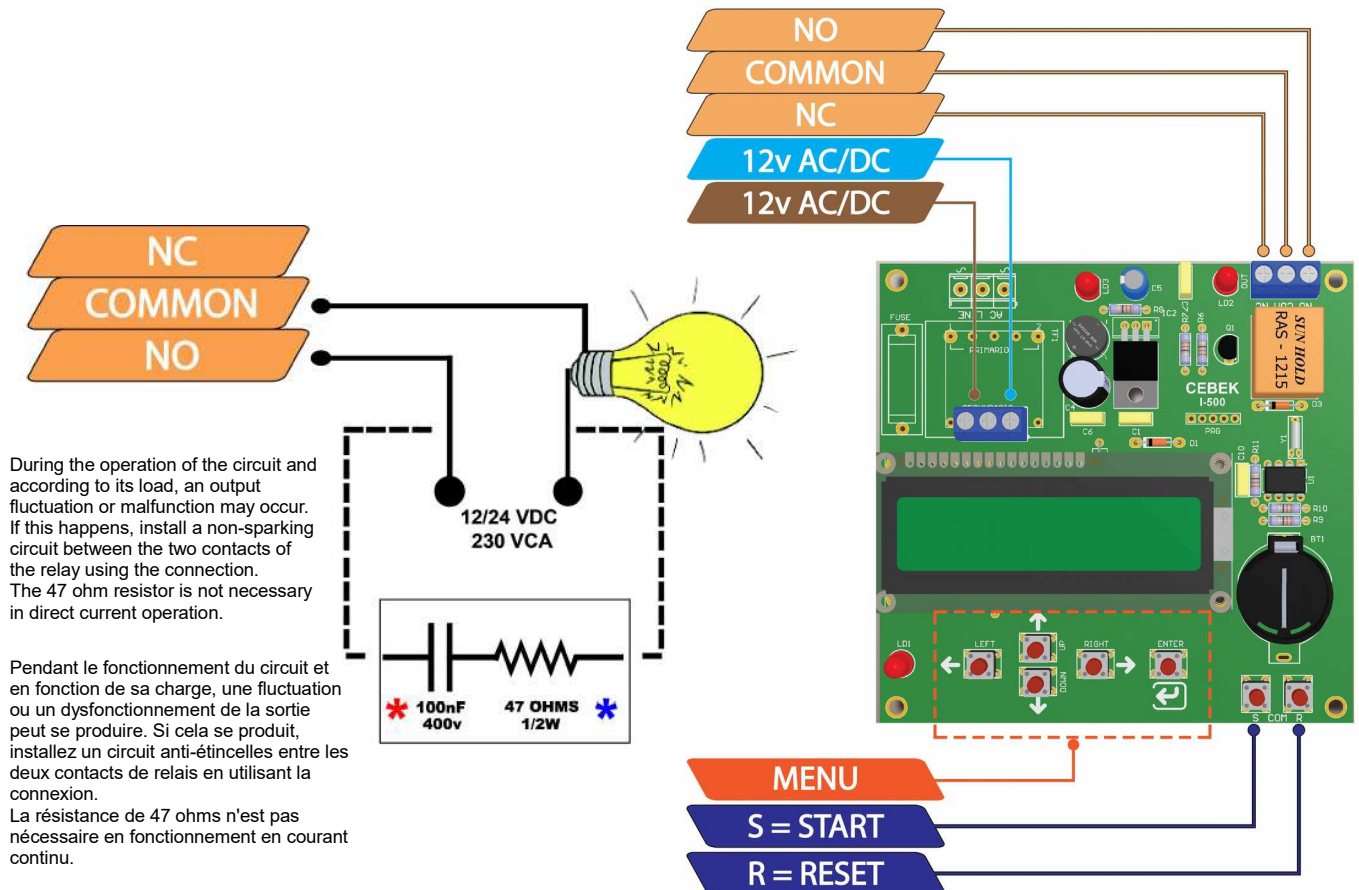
NO
COMMON
NC
12v AC/DC
12v AC/DC

NC
COMMON
NO

During the operation of the circuit and according to its load, an output fluctuation or malfunction may occur. If this happens, install a non-sparking circuit between the two contacts of the relay using the connection. The 47 ohm resistor is not necessary in direct current operation.

Pendant le fonctionnement du circuit et en fonction de sa charge, une fluctuation ou un dysfonctionnement de la sortie peut se produire. Si cela se produit, installez un circuit anti-étincelles entre les deux contacts de relais en utilisant la connexion.
La résistance de 47 ohms n'est pas nécessaire en fonctionnement en courant continu.

12/24 VDC
230 VCA

* 100nF 400v
47 OHMS 1/2W *

FUSE
AC LINE
PRIMARIO
SECUNDARIO
TT1
C5
C2
R8
IC2
R7
R6
Q1
LD3
LD2
OUT
SUN HOLD
RAS - 1215
CEBEK
I-500
PRG
C4
C6
C1
D1
D3
C10
R11
Y1
U1
R10
R9
BT1
LD1
LEFT
UP
RIGHT
ENTER
DOWN
S
COM
R

MENU
S = START
R = RESET